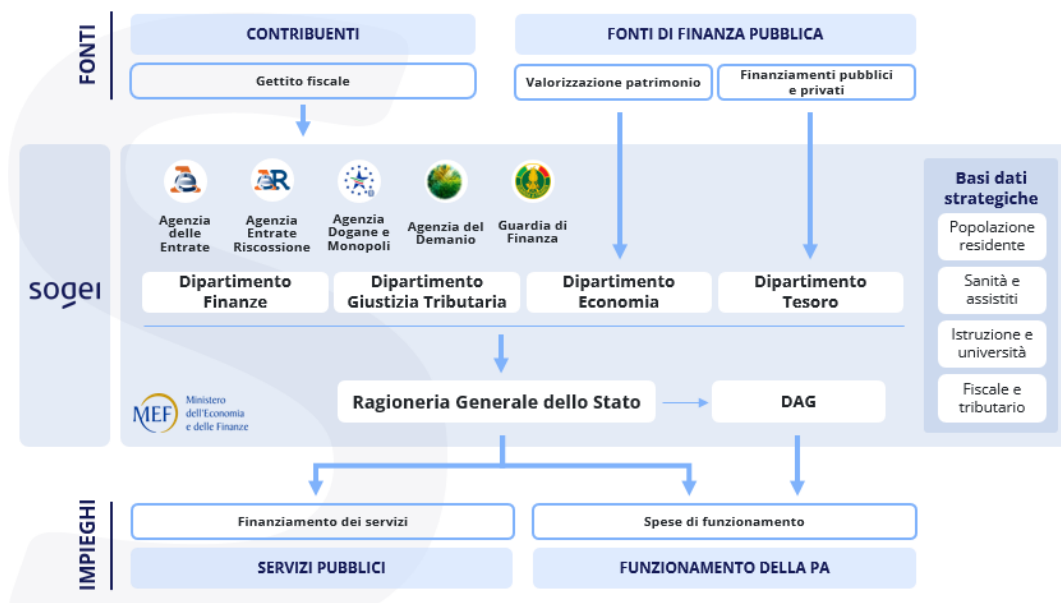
FONTI

CONTRIBUENTI

FONTI DI FINANZA PUBBLICA

Gettito fiscale

Valorizzazione patrimonio

Finanziamenti pubblici e privati

sogei

Agenzia delle Entrate

Agenzia Entrate Riscossione

Agenzia Dogane e Monopoli

Agenzia del Demanio

Guardia di Finanza

Dipartimento Finanze

Dipartimento Giustizia Tributaria

Dipartimento Economia

Dipartimento Tesoro

Basi dati strategiche

Popolazione residente

Sanità e assistiti

Istruzione e università

Fiscale e tributario

MEF Ministero dell'Economia e delle Finanze

Ragioneria Generale dello Stato

DAG

IMPIEGHI

Finanziamento dei servizi

Spese di funzionamento

SERVIZI PUBBLICI

FUNZIONAMENTO DELLA PA